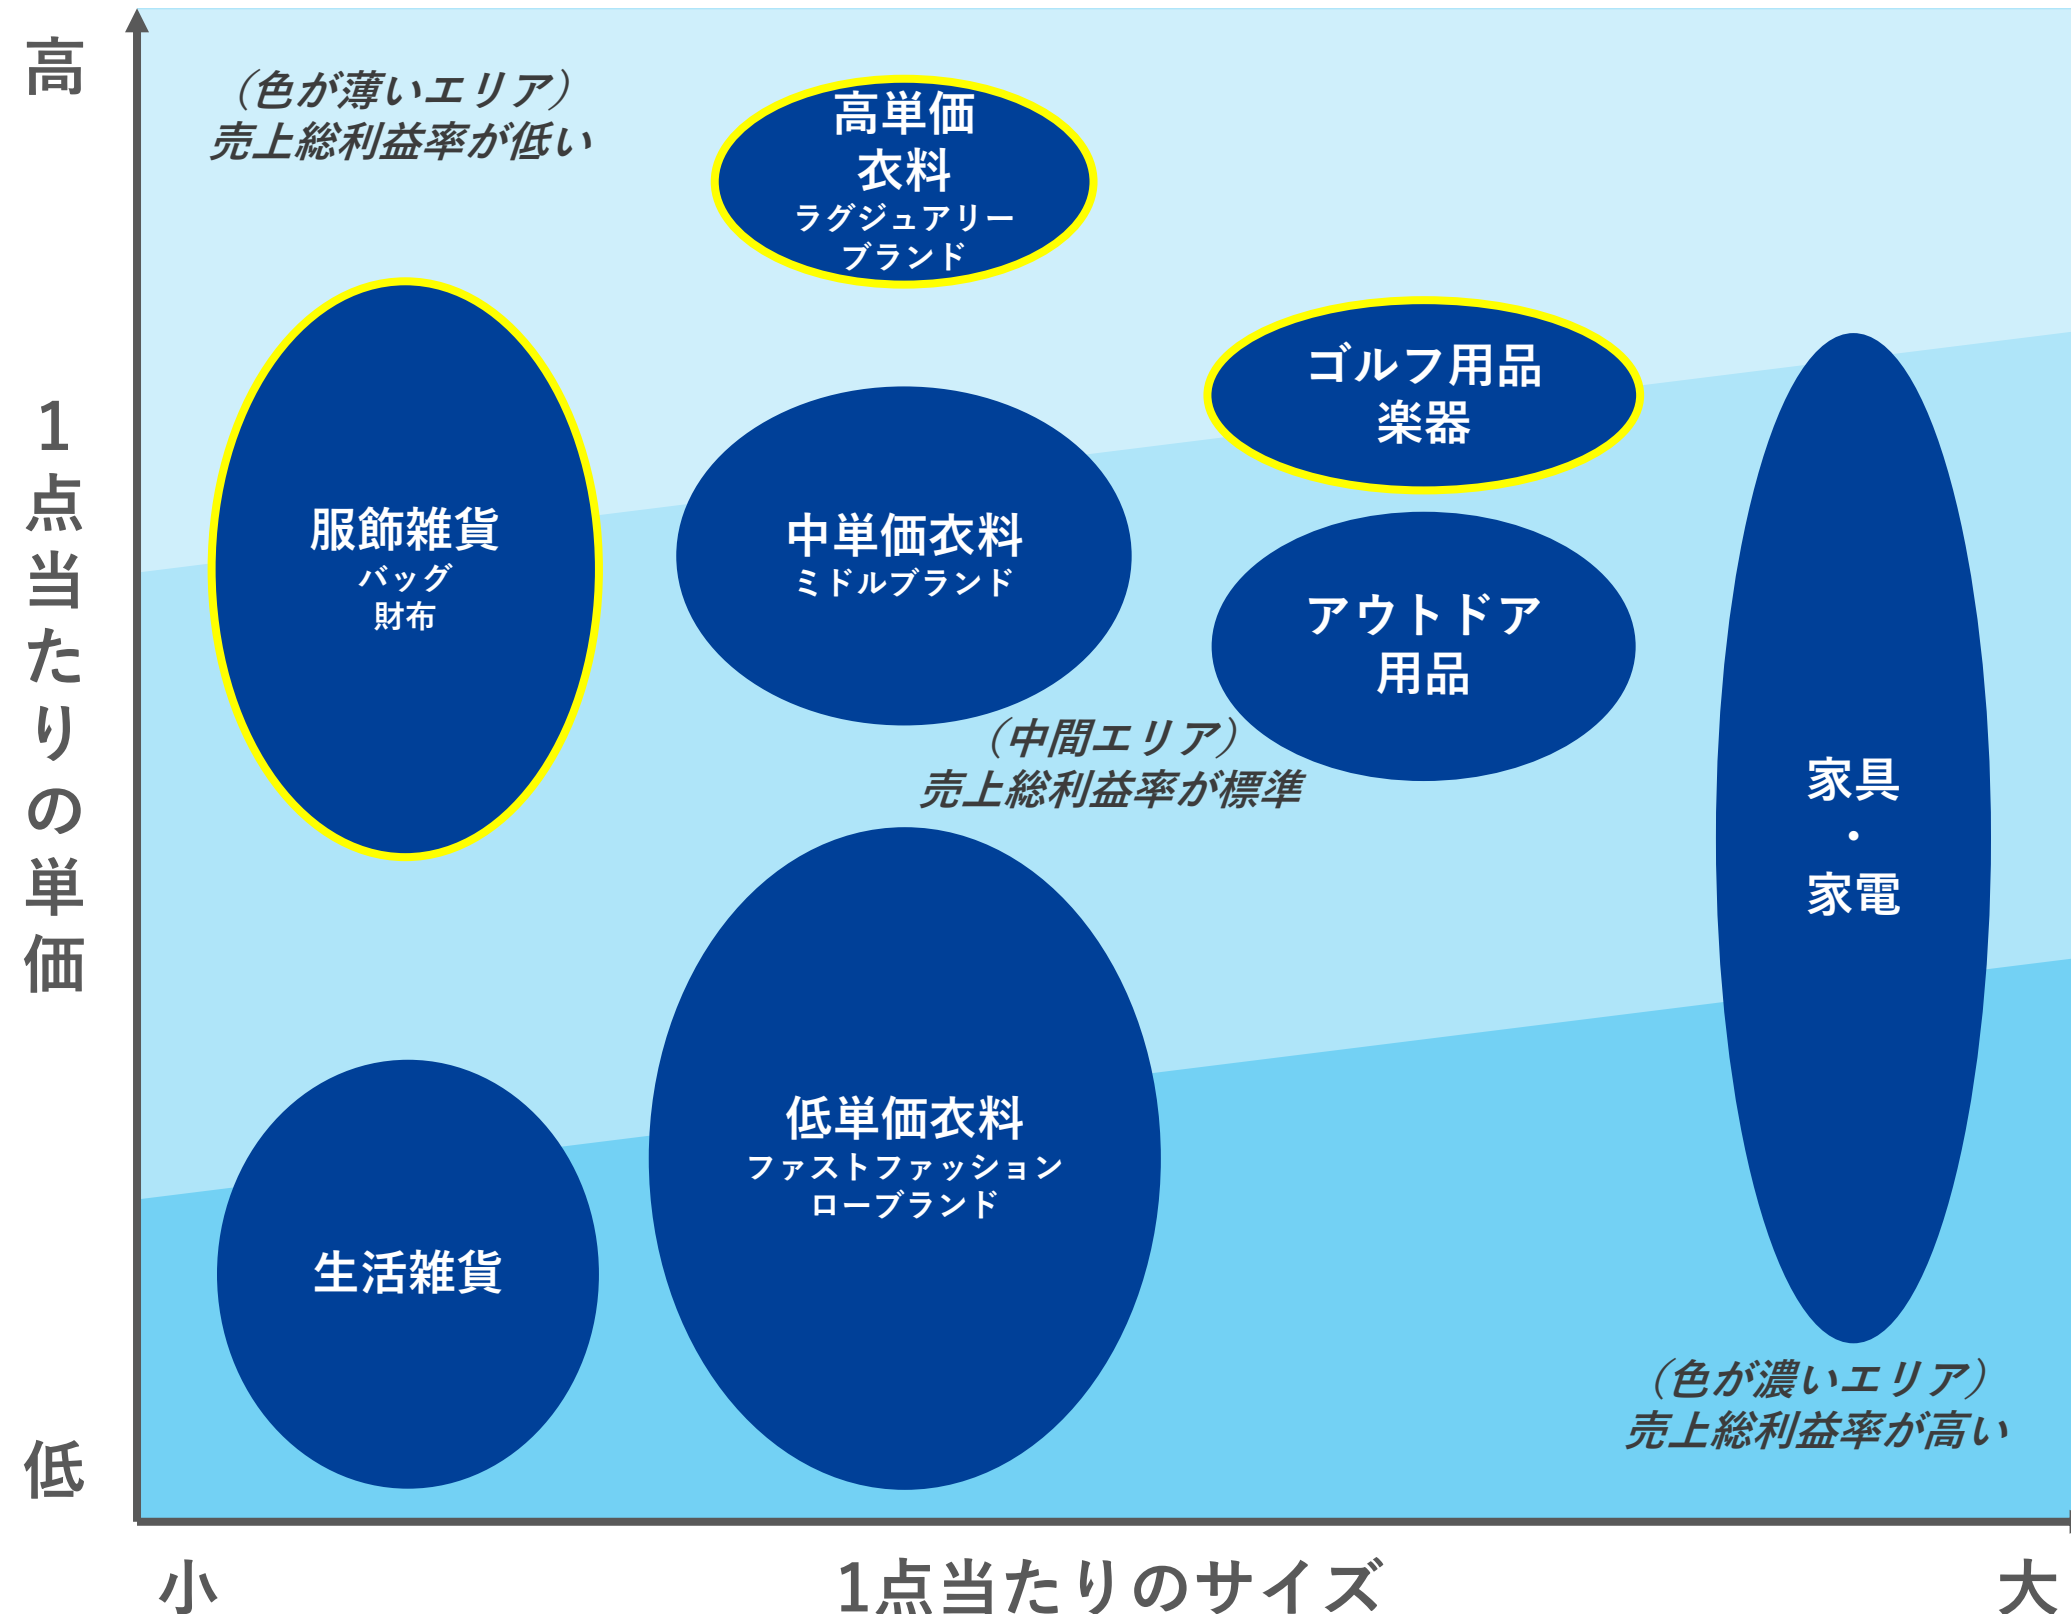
高

1点当たりの単価

低

（色が薄いエリア）
売上総利益率が低い

高単価
衣料
ラグジュアリー
ブランド

服飾雑貨
バッグ
財布

中単価衣料
ミドルブランド

ゴルフ用品
楽器

アウトドア
用品

（中間エリア）
売上総利益率が標準

家具
・
家電

生活雑貨

低単価衣料
ファストファッション
ローブランド

（色が濃いエリア）
売上総利益率が高い

小

1点当たりのサイズ

大